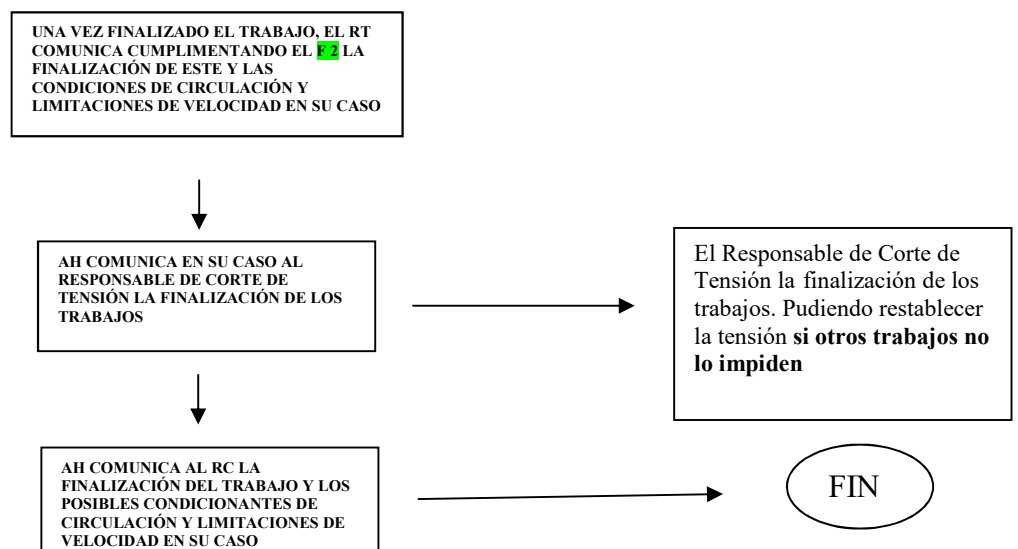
UNA VEZ FINALIZADO EL TRABAJO, EL RT COMUNICA CUMPLIMENTANDO EL F 2 LA FINALIZACIÓN DE ESTE Y LAS CONDICIONES DE CIRCULACIÓN Y LIMITACIONES DE VELOCIDAD EN SU CASO

AH COMUNICA EN SU CASO AL RESPONSABLE DE CORTE DE TENSIÓN LA FINALIZACIÓN DE LOS TRABAJOS

El Responsable de Corte de Tensión la finalización de los trabajos. Pudiendo restablecer la tensión **si otros trabajos no lo impiden**

AH COMUNICA AL RC LA FINALIZACIÓN DEL TRABAJO Y LOS POSIBLES CONDICIONANTES DE CIRCULACIÓN Y LIMITACIONES DE VELOCIDAD EN SU CASO

FIN